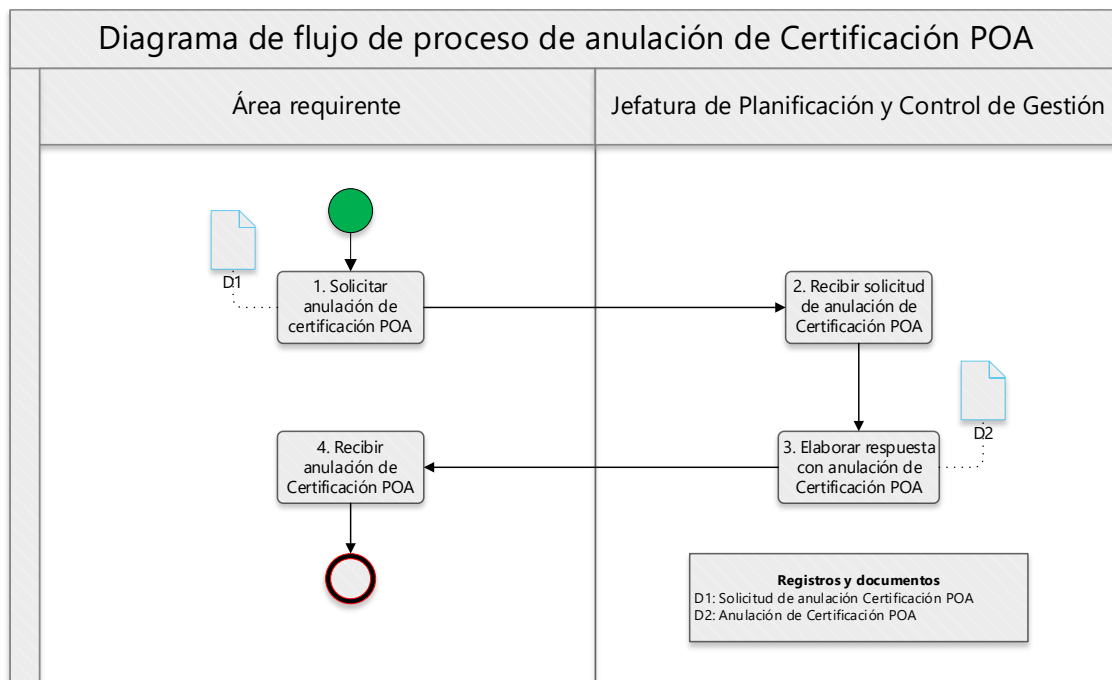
Diagrama de flujo de proceso de anulación de Certificación POA

Área requirente

Jefatura de Planificación y Control de Gestión

D1

1. Solicitar anulación de certificación POA

2. Recibir solicitud de anulación de Certificación POA

D2

4. Recibir anulación de Certificación POA

3. Elaborar respuesta con anulación de Certificación POA

Registros y documentos
D1: Solicitud de anulación Certificación POA
D2: Anulación de Certificación POA